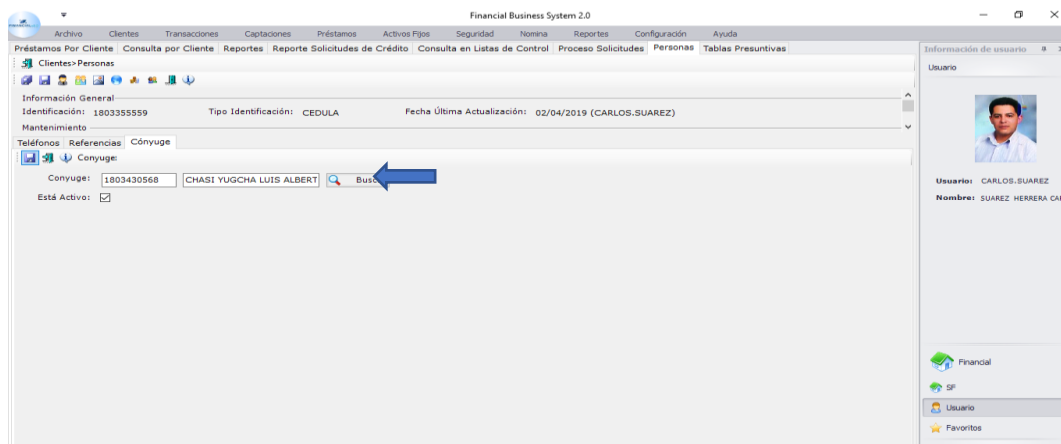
Financial Business System 2.0

Archivo Clientes Transacciones Captaciones Préstamos Activos Fijos Seguridad Nomina Reportes Configuración Ayuda

Préstamos Por Cliente | Consulta por Cliente | Reportes | Reporte Solicitudes de Crédito | Consulta en Listas de Control | Proceso Solicitudes | Personas | Tablas Presuntivas

Clientes>Personas

Información General

Identificación: 1803355559 Tipo Identificación: CEDULA Fecha Última Actualización: 02/04/2019 (CARLOS.SUAREZ)

Mantenimiento

Teléfonos Referencias Cónyuge

Conyuge:

Conyuge: 1803430568 CHASI YUGCHA LUIS ALBERT Busc

Está Activo: ☑

Información de usuario

Usuario

Usuario: CARLOS.SUAREZ

Nombre: SUAREZ HERRERA CA

Financial

SF

Usuario

Favoritos